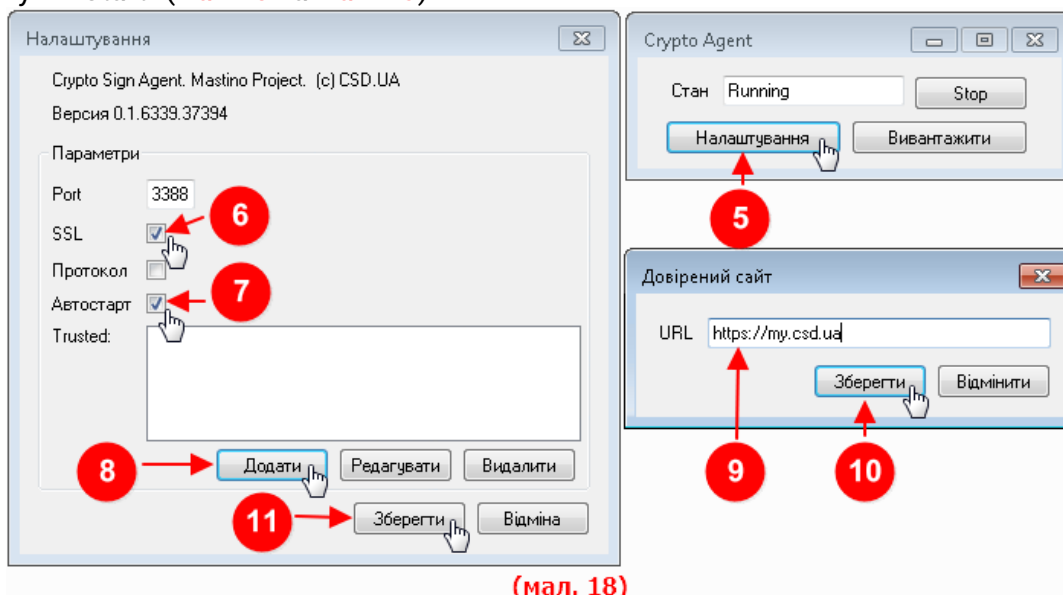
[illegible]

Налаштування

Crypto Sign Agent. Mastino Project. (c) CSD.UA

Версия 0.1.6339.37394

Параметри

Port 3388

SSL

Протокол

Автостарт

Trusted:

Додати Редагувати Видалити

Зберегти Відміна

Crypto Agent

Стан Running Stop

Налаштування Вивантажити

Довірений сайт

URL https://my.csd.ua

Зберегти Відмінити

5 6 7 8 9 10 11

(мал. 18)